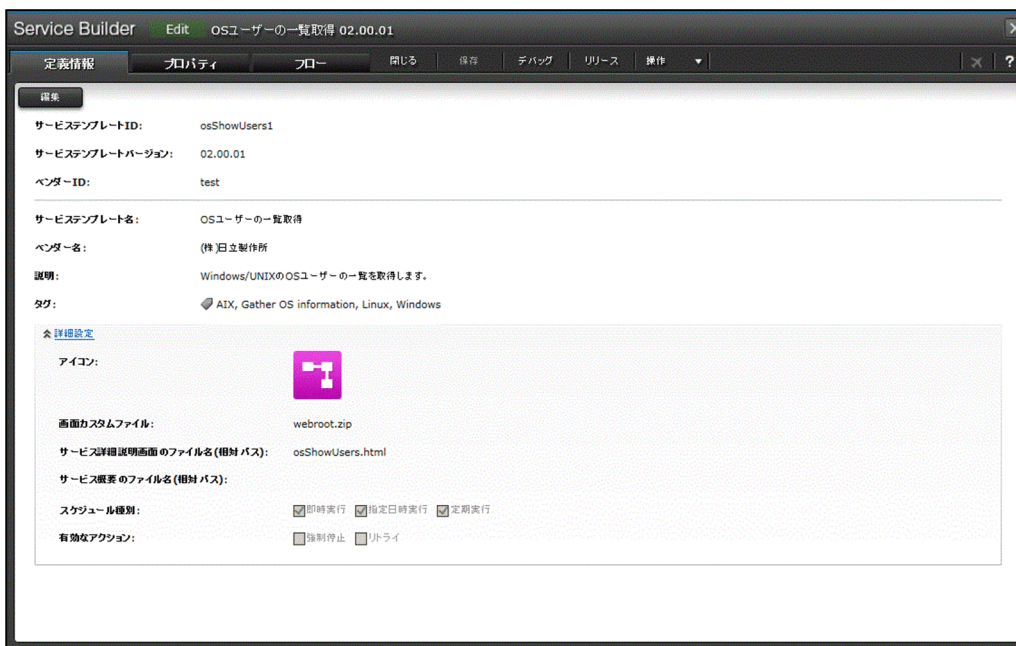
Service Builder Edit OSユーザーの一覧取得 02.00.01

定義情報 プロパティ フロー 閉じる 保存 デバッグ リリース 操作 ▼

編集

サービステンプレートID: osShowUsers1

サービステンプレートバージョン: 02.00.01

ベンダーID: test

サービステンプレート名: OSユーザーの一覧取得

ベンダー名: (株)日立製作所

説明: Windows/UNIXのOSユーザーの一覧を取得します。

タグ: AIX, Gather OS information, Linux, Windows

詳細設定

アイコン:

画面カスタムファイル: webroot.zip

サービス詳細説明画面のファイル名(相対パス): osShowUsers.html

サービス概要のファイル名(相対パス):

スケジュール種別: 即時実行 指定日時実行 定期実行

有効なアクション: 強制停止 リトライ